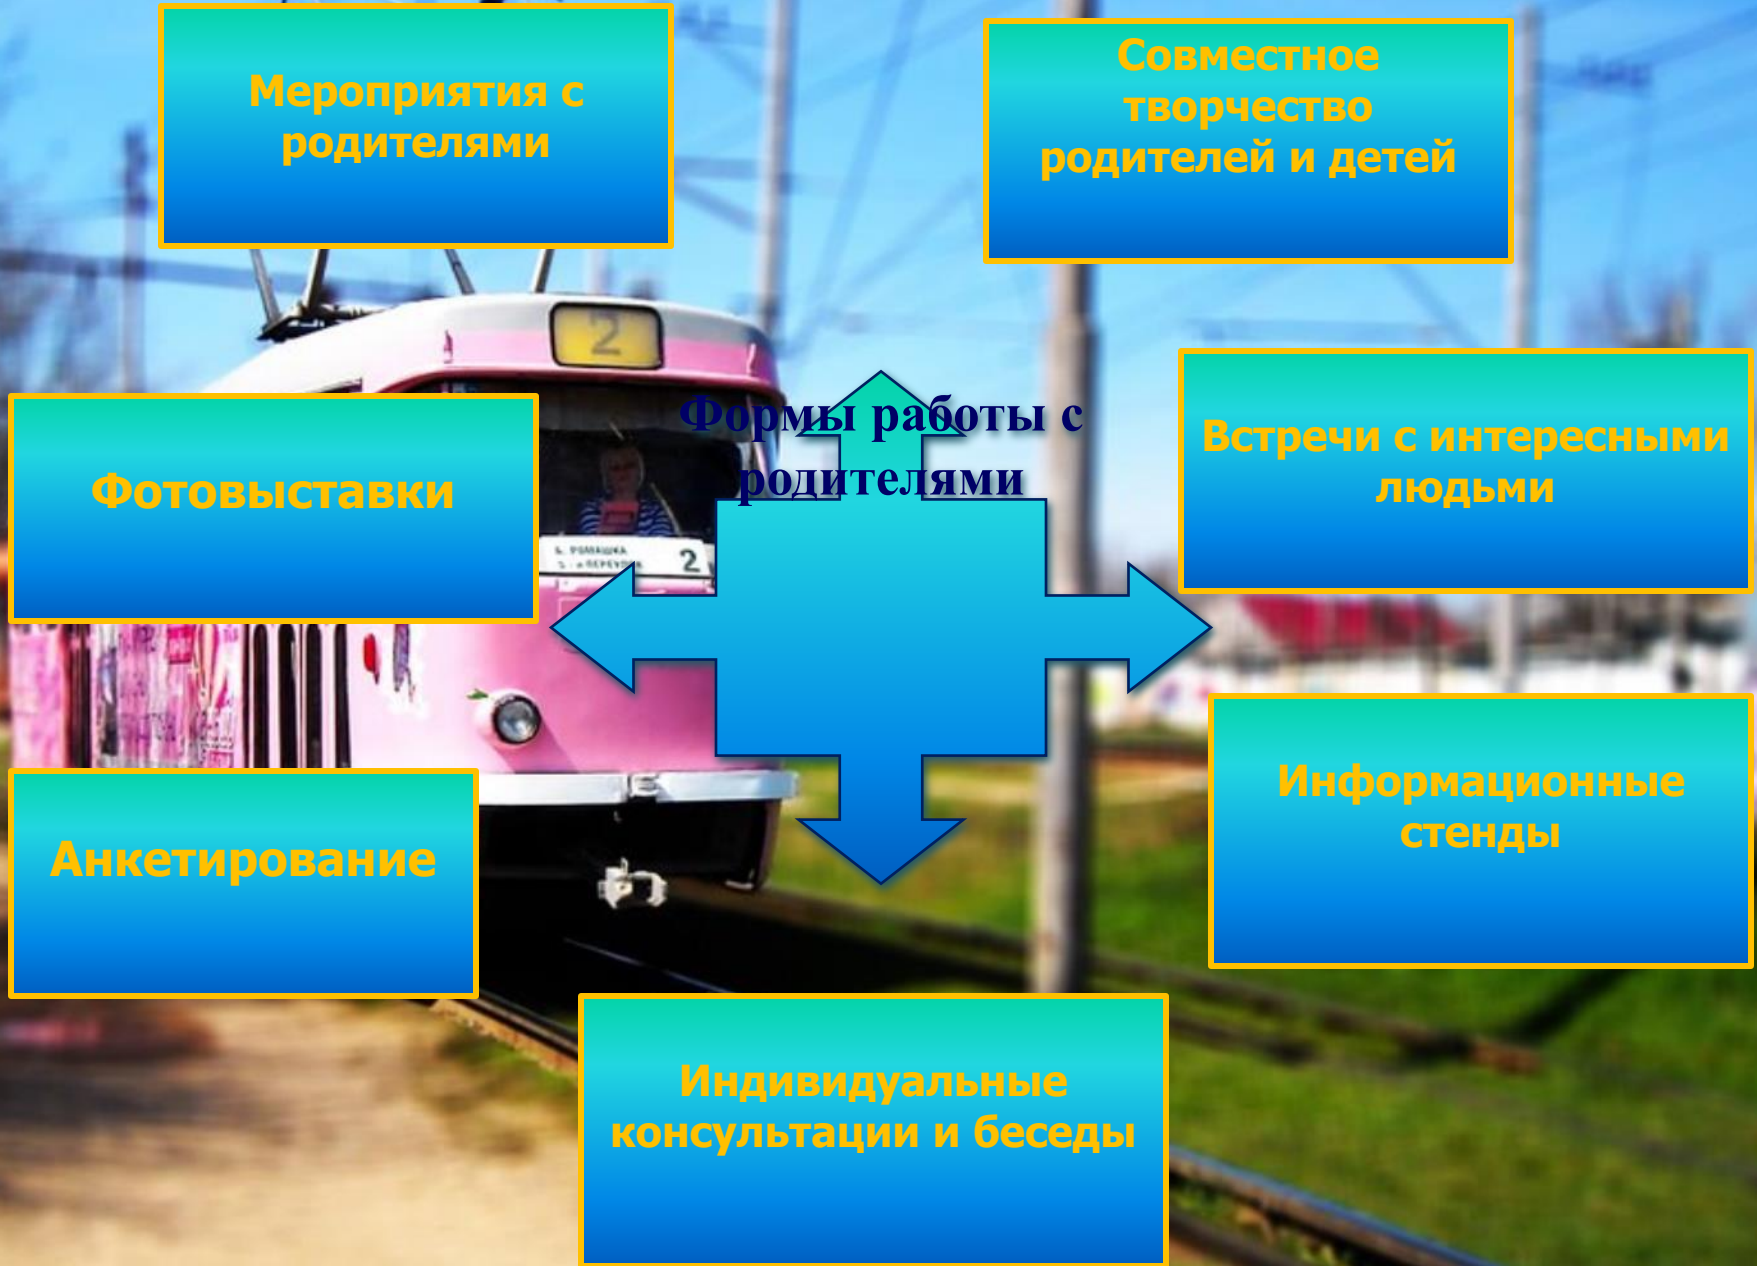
Мероприятия с родителями

Совместное творчество родителей и детей

Формы работы с родителями

Фотовыставки

Встречи с интересными людьми

2

Информационные стенды

Анкетирование

Индивидуальные консультации и беседы